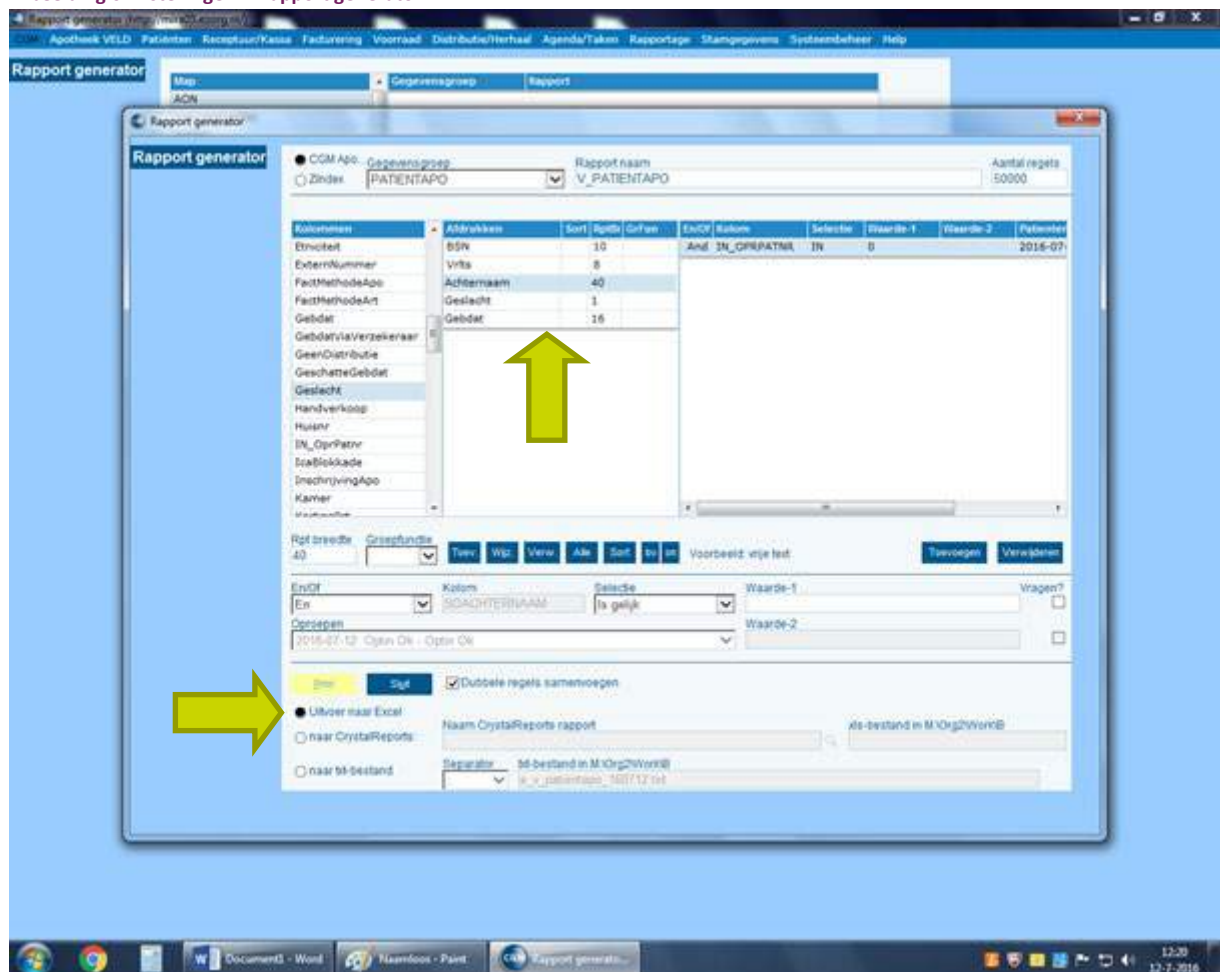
Rapport generator (http://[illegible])

CGM Apotheek VELD Patiënten Receptuur/Kassa Facturering Voorraad Distributie/Herhaal Agenda/Taken Rapportage Stamgegevens Systeembeheer Help

Rapport generator

Map
AON

Gegevensgroep Rapport

Rapport generator

Rapport generator

CGM Apo Gegevensgroep PATIENTAPO
Zindex

Rapport naam V_PATIENTAPO

Aantal regels 50000

| Kolommen |
|---|
| Etniciteit |
| ExternNummer |
| FactMethodeApo |
| FactMethodeArt |
| Gebdat |
| GebdatViaVerzekeraar |
| GeenDistributie |
| GeschatteGebdat |
| Geslacht |
| Handverkoop |
| Huisnr |
| IN_OprPatnr |
| IcaBlokkade |
| InschrijvingApo |
| Kamer |

| Afdrukken | Sort | Rptb | GrFun |
|---|---|---|---|
| BSN | | 10 | |
| Vrlts | | 8 | |
| Achternaam | | 40 | |
| Geslacht | | 1 | |
| Gebdat | | 16 | |

| En/Of | Kolom | Selectie | Waarde-1 | Waarde-2 | Patienten |
|---|---|---|---|---|---|
| And | IN_OPRPATNR | IN | 0 | | 2016-07- |

Rpt breedte 40 Groepfunctie

Toev Wijz Verw Alle Sort bu on Voorbeeld: vrije text Toevoegen Verwijderen

En/Of En Kolom SOACHTERNAAM Selectie Is gelijk Waarde-1 Vragen?

Opzoeken 2016-07-12 Optn Ok - Optn Ok Waarde-2

Start Sluit Dubbele regels samenvoegen

Uitvoer naar Excel
naar CrystalReports
naar txt-bestand

Naam CrystalReports rapport

xls-bestand in M:\Org2\Work\B

Separator txt-bestand in M:\Org2\Work\B
a_v_patientapo_160712.txt

Document1 - Word Naamloos - Paint Rapport generato...

12:20 12-7-2016